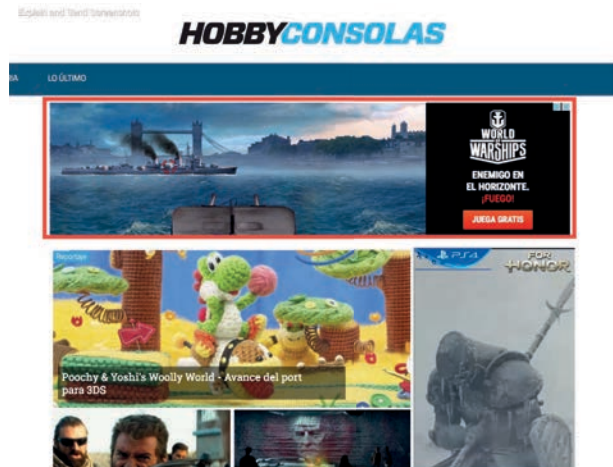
Explain and Trend tomorrow

HOBBYCONSOLAS

IA LO ÚLTIMO

WORLD OF WARSHIPS

ENEMIGO EN EL HORIZONTE. ¡FUEGO!

JUEGA GRATIS

Reportaje

Poochy & Yoshi's Woolly World - Avance del port para 3DS

PS4

FOR HONOR